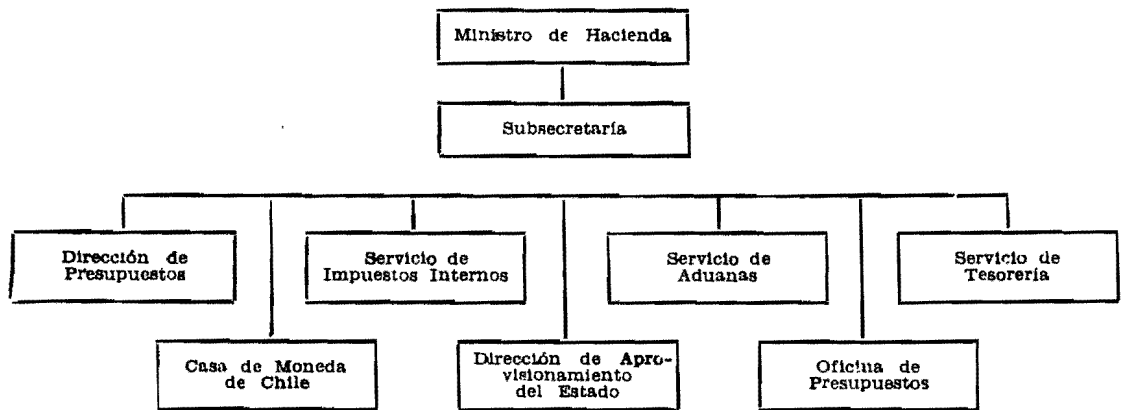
Ministro de Hacienda

Subsecretaría

Dirección de Presupuestos

Casa de Moneda de Chile

Servicio de Impuestos Internos

Dirección de Aprovisionamiento del Estado

Servicio de Aduanas

Oficina de Presupuestos

Servicio de Tesorería